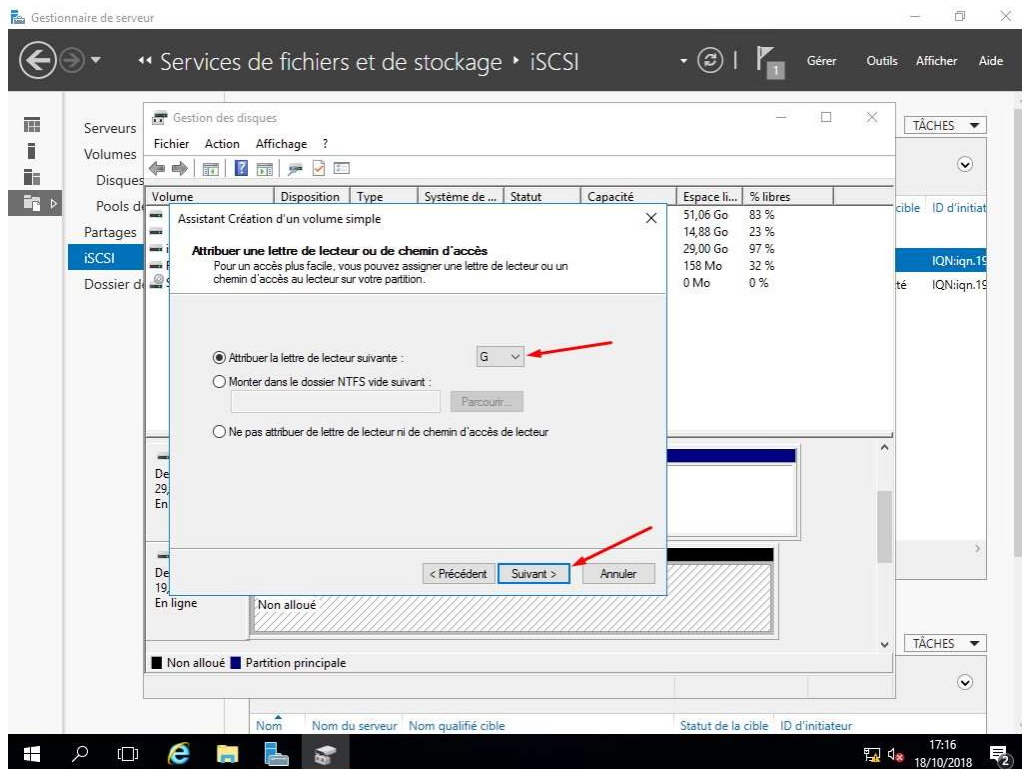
Gestionnaire de serveur

« Services de fichiers et de stockage ▸ iSCSI

Gérer Outils Afficher Aide

Serveurs
Volumes
Disques
Pools d
Partages
iSCSI
Dossier d

Gestion des disques

Fichier Action Affichage ?

| Volume | Disposition | Type | Système de ... | Statut | Capacité | Espace li... | % libres |
|---|---|---|---|---|---|---|---|
| | | | | | | 51,06 Go | 83 % |
| | | | | | | 14,88 Go | 23 % |
| | | | | | | 29,00 Go | 97 % |
| | | | | | | 158 Mo | 32 % |
| | | | | | | 0 Mo | 0 % |

TÂCHES

cible ID d'initiat
IQN:iqn.19
té IQN:iqn.19

Assistant Création d'un volume simple

Attribuer une lettre de lecteur ou de chemin d'accès
Pour un accès plus facile, vous pouvez assigner une lettre de lecteur ou un chemin d'accès au lecteur sur votre partition.

Attribuer la lettre de lecteur suivante : G
Monter dans le dossier NTFS vide suivant :
Parcourir...
Ne pas attribuer de lettre de lecteur ni de chemin d'accès de lecteur

< Précédent Suivant > Annuler

De
29,
En

De
19,
En ligne

Non alloué

Non alloué Partition principale

TÂCHES

Nom Nom du serveur Nom qualifié cible Statut de la cible ID d'initiateur

17:16
18/10/2018
2